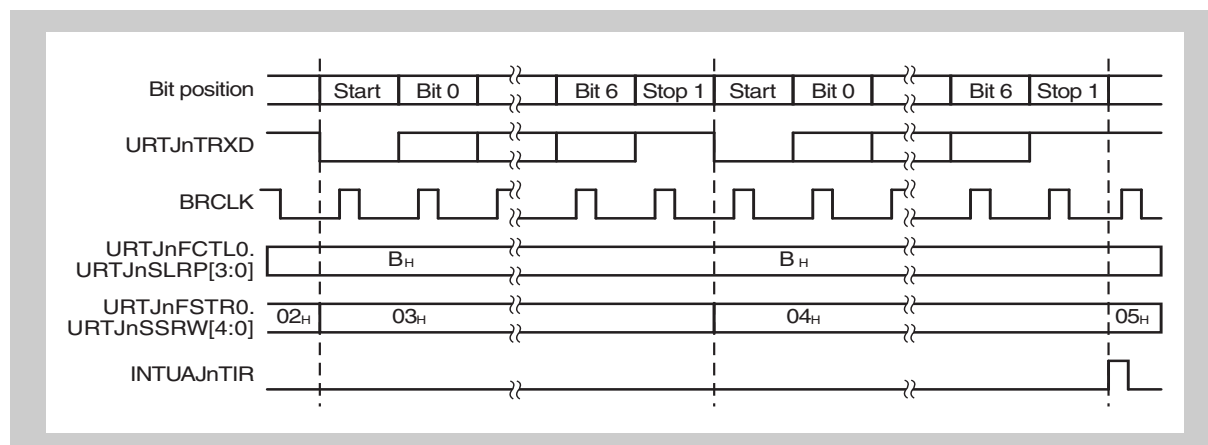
Bit position

Start | Bit 0 | Bit 6 | Stop 1 | Start | Bit 0 | Bit 6 | Stop 1

URTJnTRXD

BRCLK

URTJnFCTL0. URTJnSLRP[3:0]

$B_H$ $B_H$

URTJnFSTR0. URTJnSSRW[4:0]

$02_H$ $03_H$ $04_H$ $05_H$

INTUAJnTIR